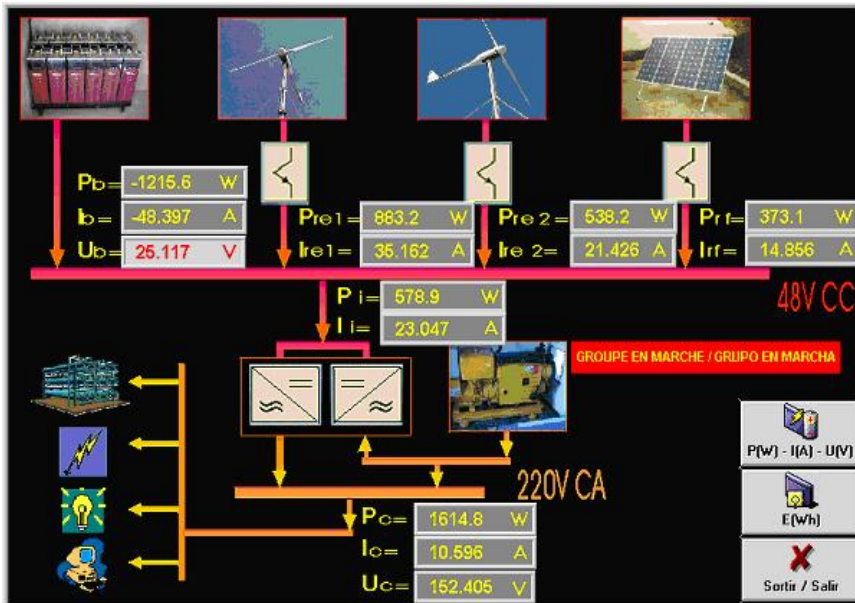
Pb= -1215.6 W
Ib= -48.397 A
Ub= 25.117 V

Pre1= 883.2 W
Ire1= 35.162 A

Pre 2= 538.2 W
Ire 2= 21.426 A

Prf= 373.1 W
Irf= 14.856 A

Pi= 578.9 W
Ii= 23.047 A

48V CC

GROUPE EN MARCHE / GRUPO EN MARCHA

220V CA

Pc= 1614.8 W
Ic= 10.596 A
Uc= 152.405 V

P(W) - I(A) - U(V)

E(Wh)

Sortir / Salir